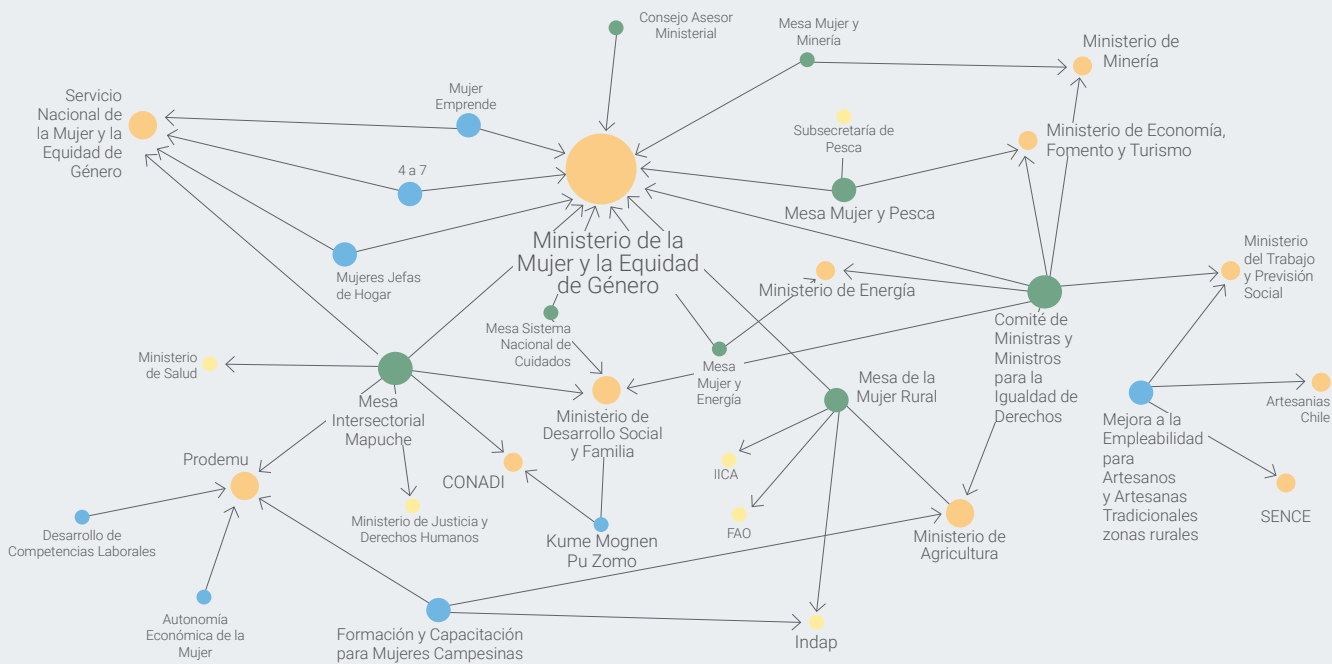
Consejo Asesor Ministerial

Mesa Mujer y Minería

Ministerio de Minería

Servicio Nacional de la Mujer y la Equidad de Género

Mujer Emprende

Subsecretaría de Pesca

Ministerio de Economía, Fomento y Turismo

4 a 7

Mesa Mujer y Pesca

Ministerio de la Mujer y la Equidad de Género

Mujeres Jefas de Hogar

Ministerio de Energía

Ministerio del Trabajo y Previsión Social

Comité de Ministras y Ministros para la Igualdad de Derechos

Mesa Sistema Nacional de Cuidados

Ministerio de Salud

Mesa Mujer y Energía

Mesa Intersectorial Mapuche

Ministerio de Desarrollo Social y Familia

Mesa de la Mujer Rural

Artesanias Chile

Mejora a la Empleabilidad para Artesanos y Artesanas Tradicionales zonas rurales

Prodemu

CONADI

IICA

Desarrollo de Competencias Laborales

Ministerio de Justicia y Derechos Humanos

FAO

SENCE

Kume Mognen Pu Zomo

Ministerio de Agricultura

Autonomía Económica de la Mujer

Formación y Capacitación para Mujeres Campesinas

Indap